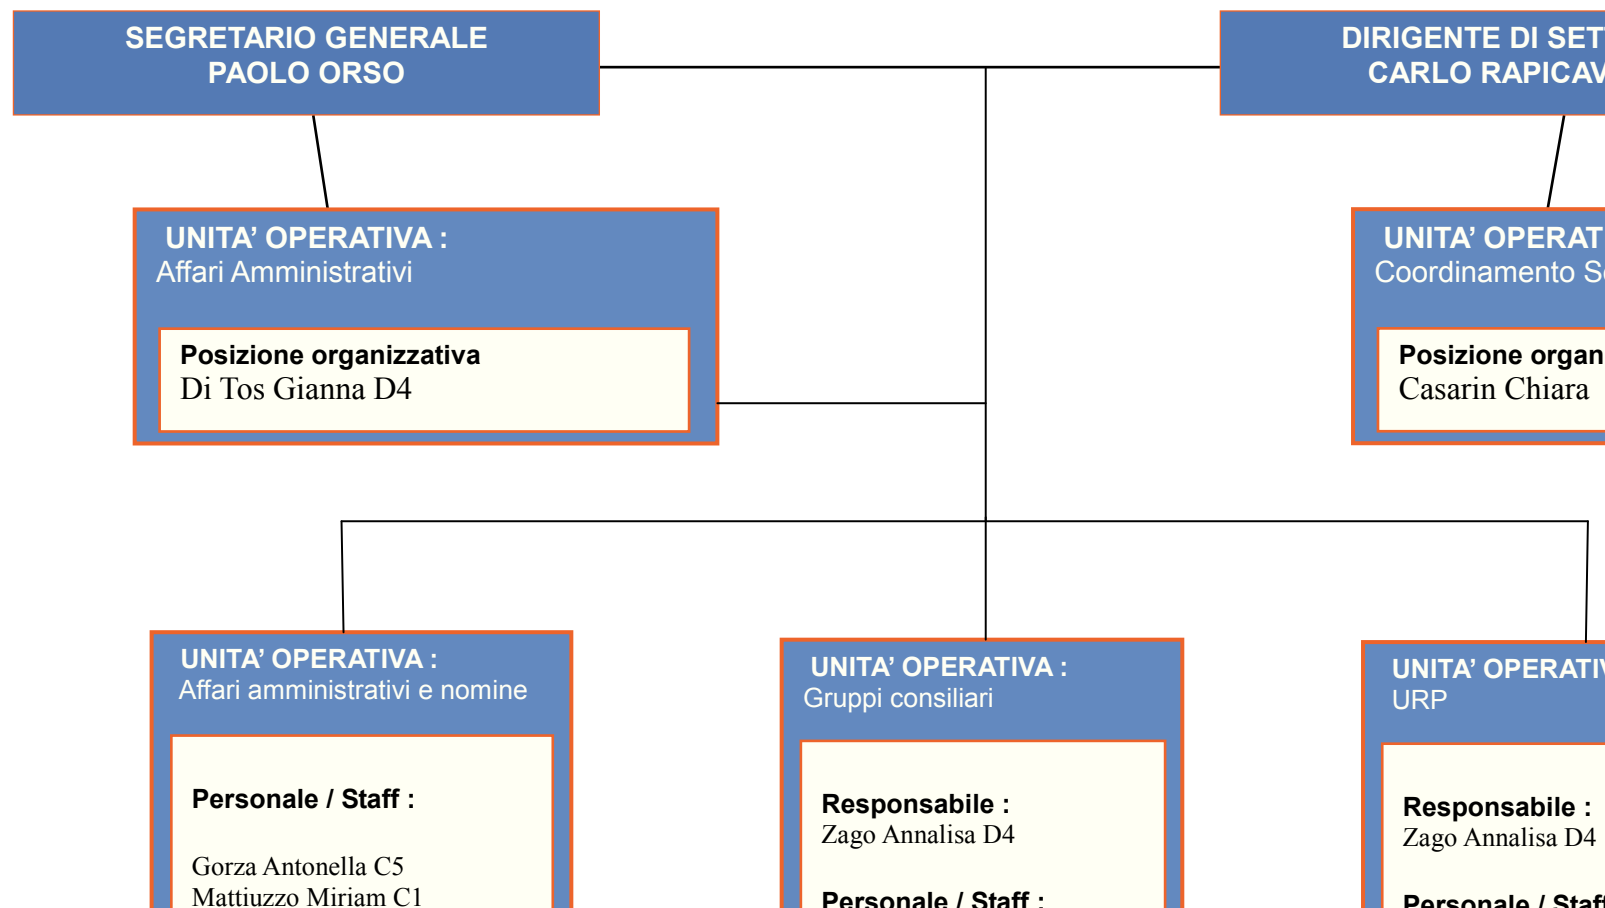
SEGRETARIO GENERALE
PAOLO ORSO

DIRIGENTE DI SET
CARLO RAPICAV

UNITA' OPERATIVA :
Affari Amministrativi

Posizione organizzativa
Di Tos Gianna D4

UNITA' OPERAT
Coordinamento S

Posizione organ
Casarin Chiara

UNITA' OPERATIVA :
Affari amministrativi e nomine

Personale / Staff :

Gorza Antonella C5
Mattiuzzo Miriam C1

UNITA' OPERATIVA :
Gruppi consiliari

Responsabile :
Zago Annalisa D4

Personale / Staff :

UNITA' OPERATIV
URP

Responsabile :
Zago Annalisa D4

Personale / Staff